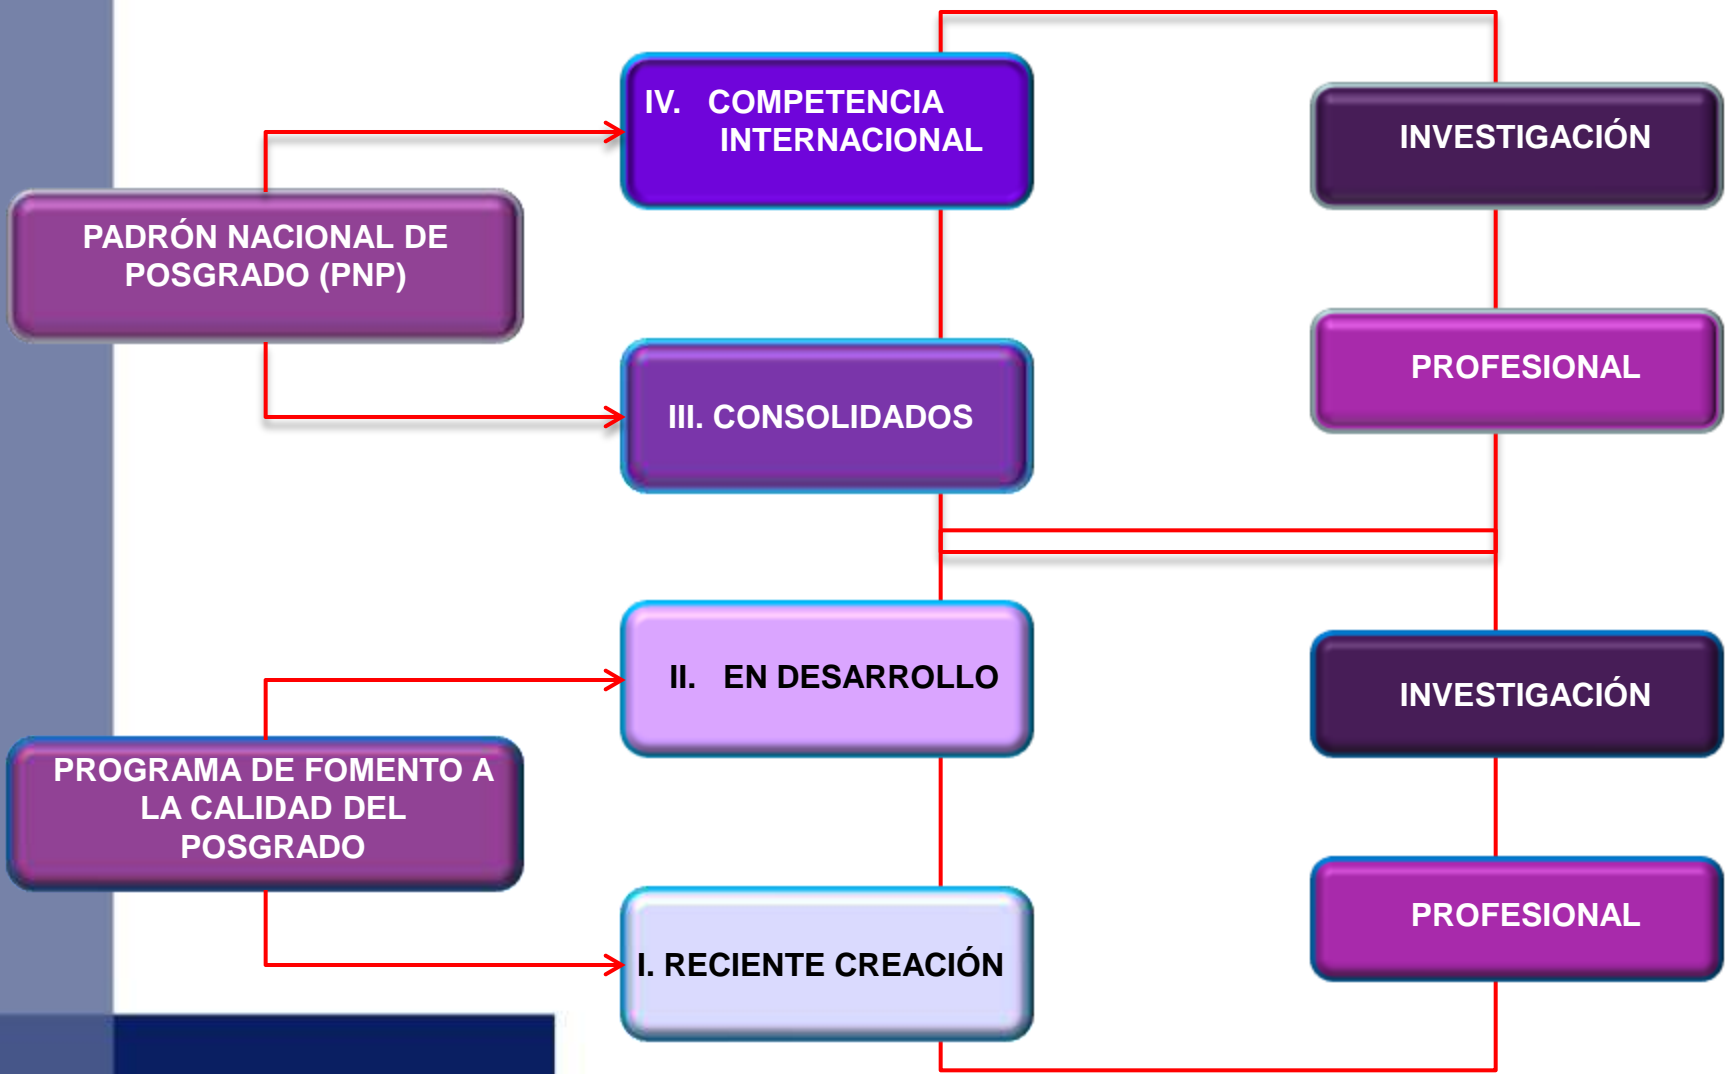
IV. COMPETENCIA INTERNACIONAL

INVESTIGACIÓN

PADRÓN NACIONAL DE POSGRADO (PNP)

PROFESIONAL

III. CONSOLIDADOS

II. EN DESARROLLO

INVESTIGACIÓN

PROGRAMA DE FOMENTO A LA CALIDAD DEL POSGRADO

PROFESIONAL

I. RECIENTE CREACIÓN